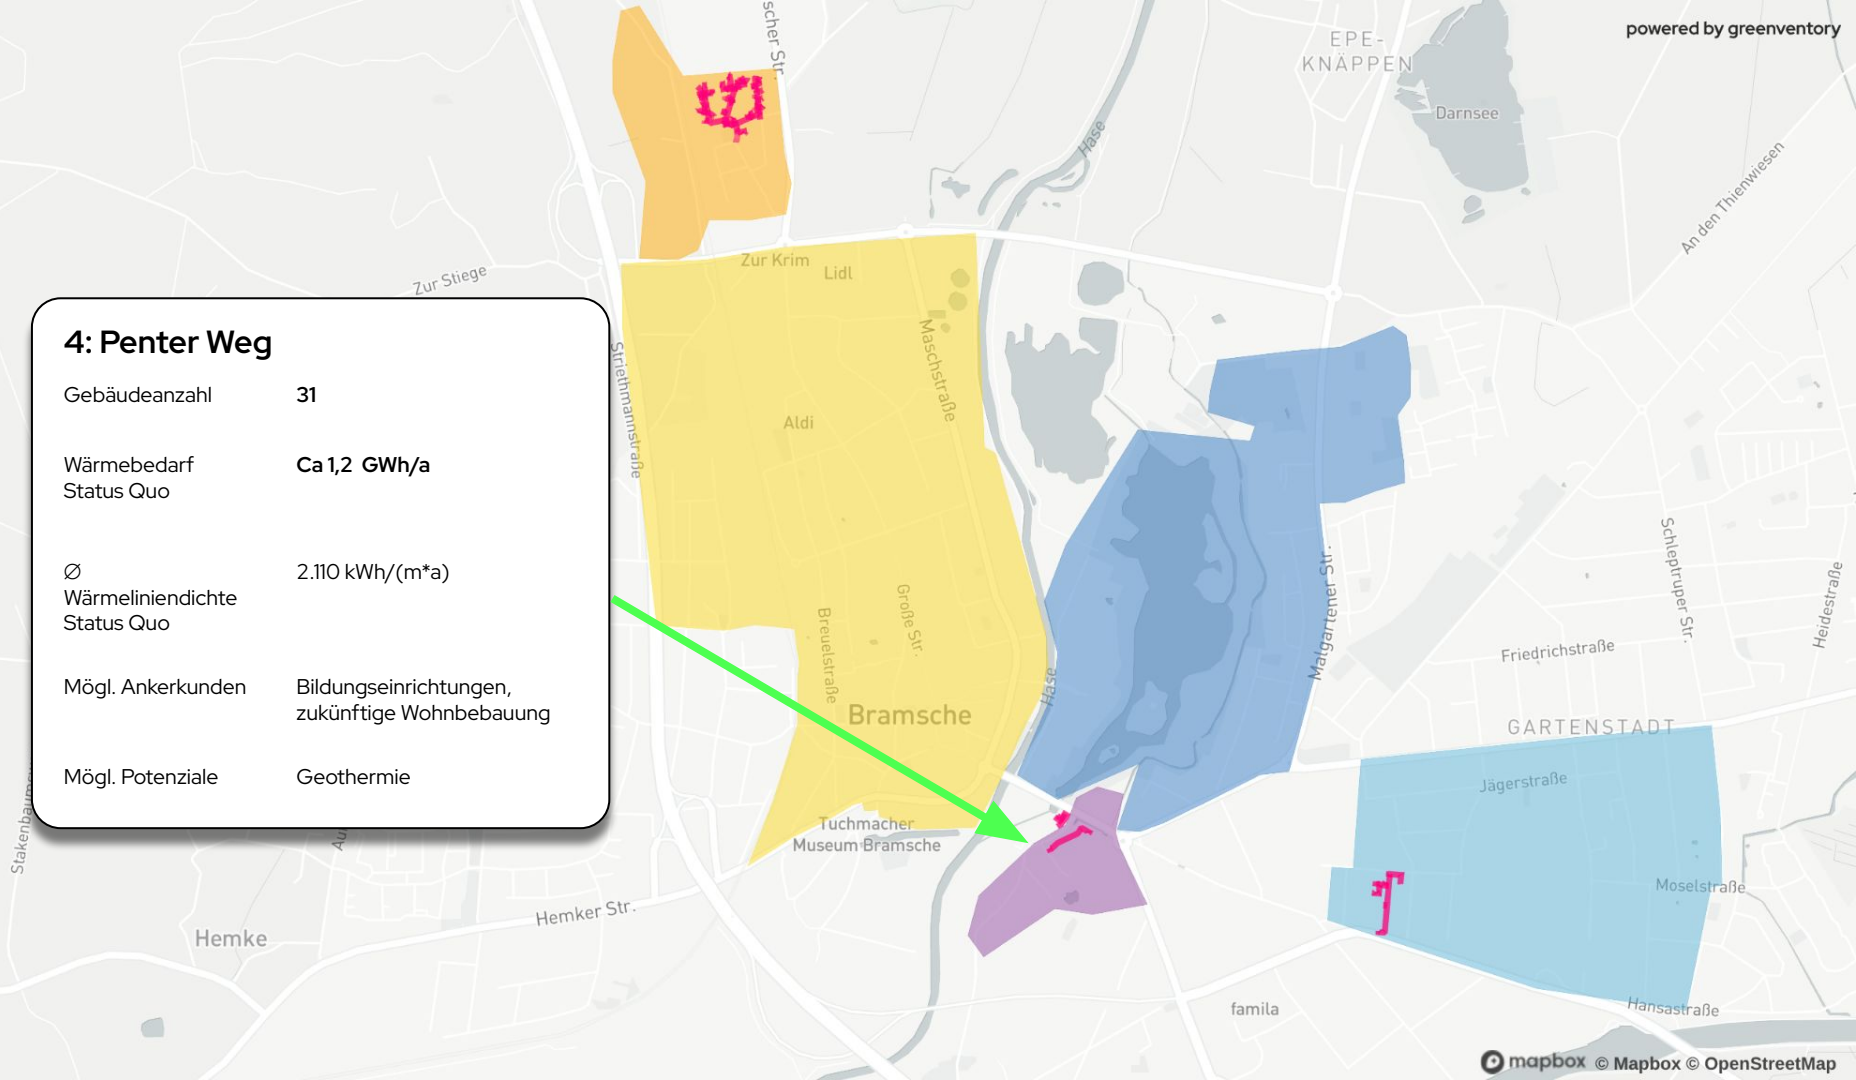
powered by greenventory

EPE-
KNAPPEN

Darnsee

scher Str.

Hase

An den Thienwiesen

Zur Stiege

Zur Krim

Lidl

4: Penter Weg

| Gebäudeanzahl | 31 |
|---|---|
| Wärmebedarf Status Quo | Ca 1,2 GWh/a |
| ∅ Wärmeliniendichte Status Quo | 2.110 kWh/(m*a) |
| Mögl. Ankerkunden | Bildungseinrichtungen, zukünftige Wohnbebauung |
| Mögl. Potenziale | Geothermie |

Striethmannstraße

Maschstraße

Aldi

Schleptruper Str.

Heidestraße

Malgartener Str.

Friedrichstraße

Große Str.

Breuelstraße

Hase

Bramsche

GARTENSTADT

Jägerstraße

Tuchmacher
Museum Bramsche

Moselstraße

Stakenbaum

Au

Hemker Str.

Hemke

famila

Hansastraße

mapbox © Mapbox © OpenStreetMap